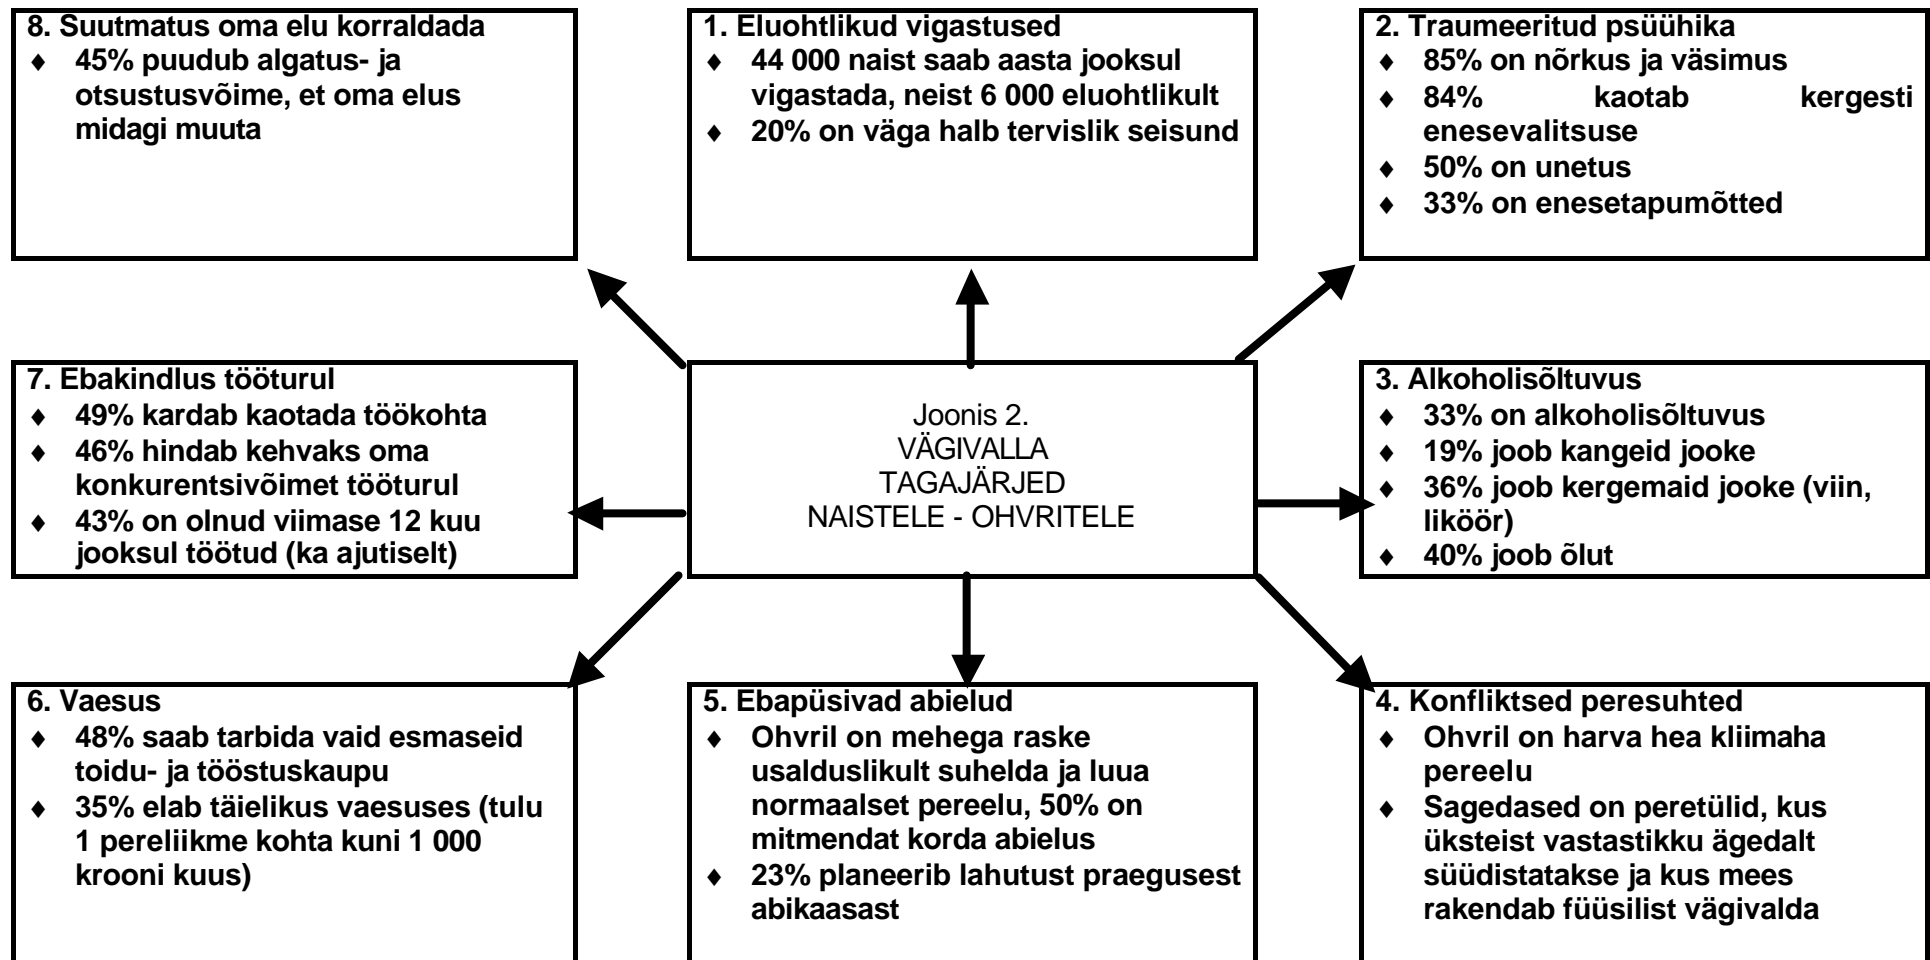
8. Suutmatus oma elu korraldada
♦ 45% puudub algatus- ja otsustusvõime, et oma elus midagi muuta

1. Eluohtlikud vigastused
♦ 44 000 naist saab aasta jooksul vigastada, neist 6 000 eluohtlikult
♦ 20% on väga halb tervislik seisund

2. Traumeeritud psüühika
♦ 85% on nõrkus ja väsimus
♦ 84% kaotab kergesti enesevalitsuse
♦ 50% on unetus
♦ 33% on enesetapumõtted

7. Ebakindlus tööturul
♦ 49% kardab kaotada töökohta
♦ 46% hindab kehvaks oma konkurentsivõimet tööturul
♦ 43% on olnud viimase 12 kuu jooksul töötud (ka ajutiselt)

Joonis 2.
VÄGIVALLA TAGAJÄRJED NAISTELE - OHVRITELE

3. Alkoholisõltuvus
♦ 33% on alkoholisõltuvus
♦ 19% joob kangeid jooke
♦ 36% joob kergemaid jooke (viin, liköör)
♦ 40% joob õlut

6. Vaesus
♦ 48% saab tarbida vaid esmaseid toidu- ja tööstuskaupu
♦ 35% elab täielikus vaesuses (tulu 1 pereliikme kohta kuni 1 000 krooni kuus)

5. Ebapüsivad abielud
♦ Ohvril on mehega raske usalduslikult suhelda ja luua normaalset pereelu, 50% on mitmendat korda abielus
♦ 23% planeerib lahutust praegusest abikaasast

4. Konfliktsed peresuhted
♦ Ohvril on harva hea kliimaha pereelu
♦ Sagedased on peretülid, kus üksteist vastastikku ägedalt süüdistatakse ja kus mees rakendab füüsilist vägivalda